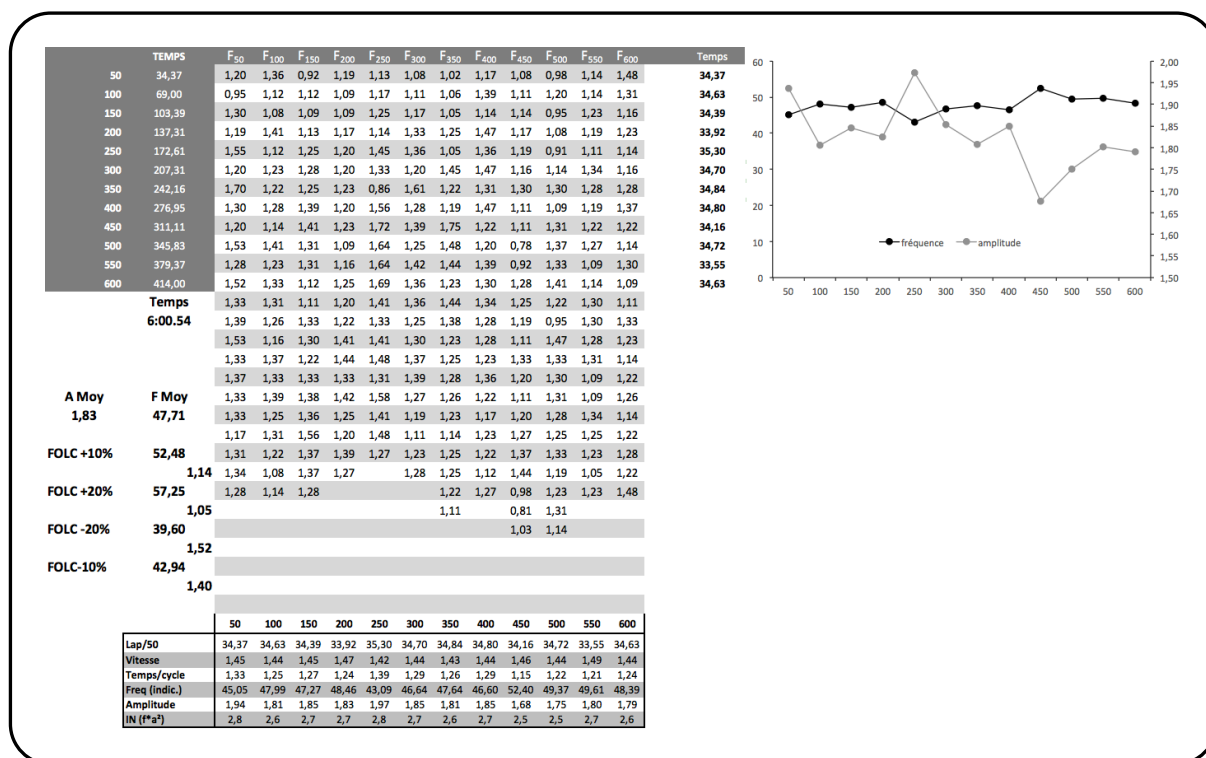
| | TEMPS | $F_{50}$ | $F_{100}$ | $F_{150}$ | $F_{200}$ | $F_{250}$ | $F_{300}$ | $F_{350}$ | $F_{400}$ | $F_{450}$ | $F_{500}$ | $F_{550}$ | $F_{600}$ | Temps |
|---|---|---|---|---|---|---|---|---|---|---|---|---|---|---|
| 50 | 34,37 | 1,20 | 1,36 | 0,92 | 1,19 | 1,13 | 1,08 | 1,02 | 1,17 | 1,08 | 0,98 | 1,14 | 1,48 | 34,37 |
| 100 | 69,00 | 0,95 | 1,12 | 1,12 | 1,09 | 1,17 | 1,11 | 1,06 | 1,39 | 1,11 | 1,20 | 1,14 | 1,31 | 34,63 |
| 150 | 103,39 | 1,30 | 1,08 | 1,09 | 1,09 | 1,25 | 1,17 | 1,05 | 1,14 | 1,14 | 0,95 | 1,23 | 1,16 | 34,39 |
| 200 | 137,31 | 1,19 | 1,41 | 1,13 | 1,17 | 1,14 | 1,33 | 1,25 | 1,47 | 1,17 | 1,08 | 1,19 | 1,23 | 33,92 |
| 250 | 172,61 | 1,55 | 1,12 | 1,25 | 1,20 | 1,45 | 1,36 | 1,05 | 1,36 | 1,19 | 0,91 | 1,11 | 1,14 | 35,30 |
| 300 | 207,31 | 1,20 | 1,23 | 1,28 | 1,20 | 1,33 | 1,20 | 1,45 | 1,47 | 1,16 | 1,14 | 1,34 | 1,16 | 34,70 |
| 350 | 242,16 | 1,70 | 1,22 | 1,25 | 1,23 | 0,86 | 1,61 | 1,22 | 1,31 | 1,30 | 1,30 | 1,28 | 1,28 | 34,84 |
| 400 | 276,95 | 1,30 | 1,28 | 1,39 | 1,20 | 1,56 | 1,28 | 1,19 | 1,47 | 1,11 | 1,09 | 1,19 | 1,37 | 34,80 |
| 450 | 311,11 | 1,20 | 1,14 | 1,41 | 1,23 | 1,72 | 1,39 | 1,75 | 1,22 | 1,11 | 1,31 | 1,22 | 1,22 | 34,16 |
| 500 | 345,83 | 1,53 | 1,41 | 1,31 | 1,09 | 1,64 | 1,25 | 1,48 | 1,20 | 0,78 | 1,37 | 1,27 | 1,14 | 34,72 |
| 550 | 379,37 | 1,28 | 1,23 | 1,31 | 1,16 | 1,64 | 1,42 | 1,44 | 1,39 | 0,92 | 1,33 | 1,09 | 1,30 | 33,55 |
| 600 | 414,00 | 1,52 | 1,33 | 1,12 | 1,25 | 1,69 | 1,36 | 1,23 | 1,30 | 1,28 | 1,41 | 1,14 | 1,09 | 34,63 |
| | Temps | 1,33 | 1,31 | 1,11 | 1,20 | 1,41 | 1,36 | 1,44 | 1,34 | 1,25 | 1,22 | 1,30 | 1,11 | |
| | 6:00.54 | 1,39 | 1,26 | 1,33 | 1,22 | 1,33 | 1,25 | 1,38 | 1,28 | 1,19 | 0,95 | 1,30 | 1,33 | |
| | | 1,53 | 1,16 | 1,30 | 1,41 | 1,41 | 1,30 | 1,23 | 1,28 | 1,11 | 1,47 | 1,28 | 1,23 | |
| | | 1,33 | 1,37 | 1,22 | 1,44 | 1,48 | 1,37 | 1,25 | 1,23 | 1,33 | 1,33 | 1,31 | 1,14 | |
| | | 1,37 | 1,33 | 1,33 | 1,33 | 1,31 | 1,39 | 1,28 | 1,36 | 1,20 | 1,30 | 1,09 | 1,22 | |
| A Moy | F Moy | 1,33 | 1,39 | 1,38 | 1,42 | 1,58 | 1,27 | 1,26 | 1,22 | 1,11 | 1,31 | 1,09 | 1,26 | |
| 1,83 | 47,71 | 1,33 | 1,25 | 1,36 | 1,25 | 1,41 | 1,19 | 1,23 | 1,17 | 1,20 | 1,28 | 1,34 | 1,14 | |
| | | 1,17 | 1,31 | 1,56 | 1,20 | 1,48 | 1,11 | 1,14 | 1,23 | 1,27 | 1,25 | 1,25 | 1,22 | |
| FOLC +10% | 52,48 | 1,31 | 1,22 | 1,37 | 1,39 | 1,27 | 1,23 | 1,25 | 1,22 | 1,37 | 1,33 | 1,23 | 1,28 | |
| | 1,14 | 1,34 | 1,08 | 1,37 | 1,27 | | 1,28 | 1,25 | 1,12 | 1,44 | 1,19 | 1,05 | 1,22 | |
| FOLC +20% | 57,25 | 1,28 | 1,14 | 1,28 | | | | 1,22 | 1,27 | 0,98 | 1,23 | 1,23 | 1,48 | |
| | 1,05 | | | | | | | 1,11 | | 0,81 | 1,31 | | | |
| FOLC -20% | 39,60 | | | | | | | | | 1,03 | 1,14 | | | |
| | 1,52 | | | | | | | | | | | | | |
| FOLC-10% | 42,94 | | | | | | | | | | | | | |
| | 1,40 | | | | | | | | | | | | | |

| | 50 | 100 | 150 | 200 | 250 | 300 | 350 | 400 | 450 | 500 | 550 | 600 |
|---|---|---|---|---|---|---|---|---|---|---|---|---|
| Lap/50 | 34,37 | 34,63 | 34,39 | 33,92 | 35,30 | 34,70 | 34,84 | 34,80 | 34,16 | 34,72 | 33,55 | 34,63 |
| Vitesse | 1,45 | 1,44 | 1,45 | 1,47 | 1,42 | 1,44 | 1,43 | 1,44 | 1,46 | 1,44 | 1,49 | 1,44 |
| Temps/cycle | 1,33 | 1,25 | 1,27 | 1,24 | 1,39 | 1,29 | 1,26 | 1,29 | 1,15 | 1,22 | 1,21 | 1,24 |
| Freq (indic.) | 45,05 | 47,99 | 47,27 | 48,46 | 43,09 | 46,64 | 47,64 | 46,60 | 52,40 | 49,37 | 49,61 | 48,39 |
| Amplitude | 1,94 | 1,81 | 1,85 | 1,83 | 1,97 | 1,85 | 1,81 | 1,85 | 1,68 | 1,75 | 1,80 | 1,79 |
| IN (f*a²) | 2,8 | 2,6 | 2,7 | 2,7 | 2,8 | 2,7 | 2,6 | 2,7 | 2,5 | 2,5 | 2,7 | 2,6 |

60 50 40 30 20 10 0
2,00 1,95 1,90 1,85 1,80 1,75 1,70 1,65 1,60 1,55 1,50
fréquence amplitude
50 100 150 200 250 300 350 400 450 500 550 600